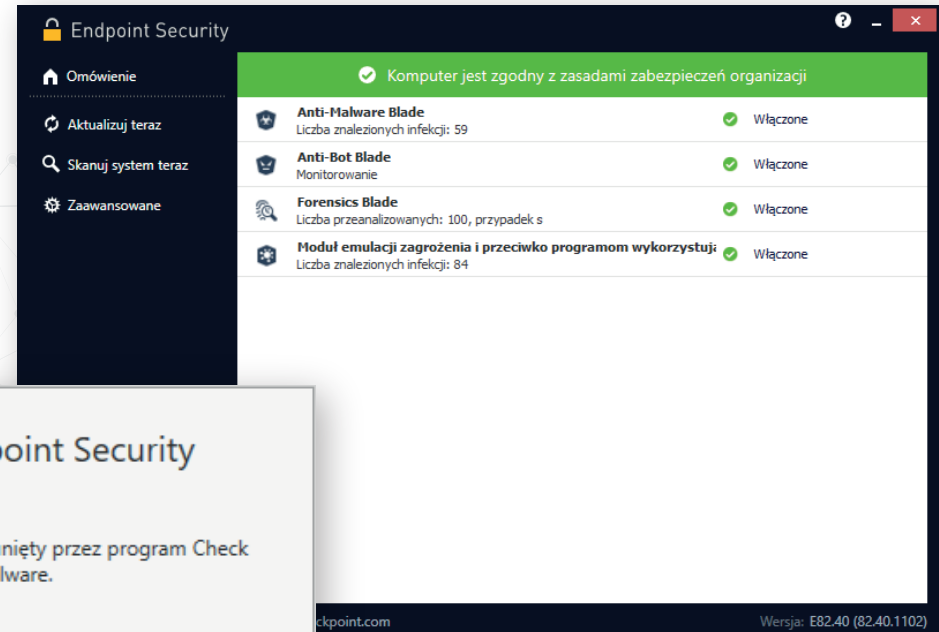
Endpoint Security

?

Omówienie

Aktualizuj teraz

Skanuj system teraz

Zaawansowane

Komputer jest zgodny z zasadami zabezpieczeń organizacji

Anti-Malware Blade
Liczba znalezionych infekcji: 59
Włączone

Anti-Bot Blade
Monitorowanie
Włączone

Forensics Blade
Liczba przeanalizowanych: 100, przypadek s
Włączone

Moduł emulacji zagrożenia i przeciwko programom wykorzystują
Liczba znalezionych infekcji: 84
Włączone

point Security

nięty przez program Check
lware.

ckpoint.com

Wersja: E82.40 (82.40.1102)